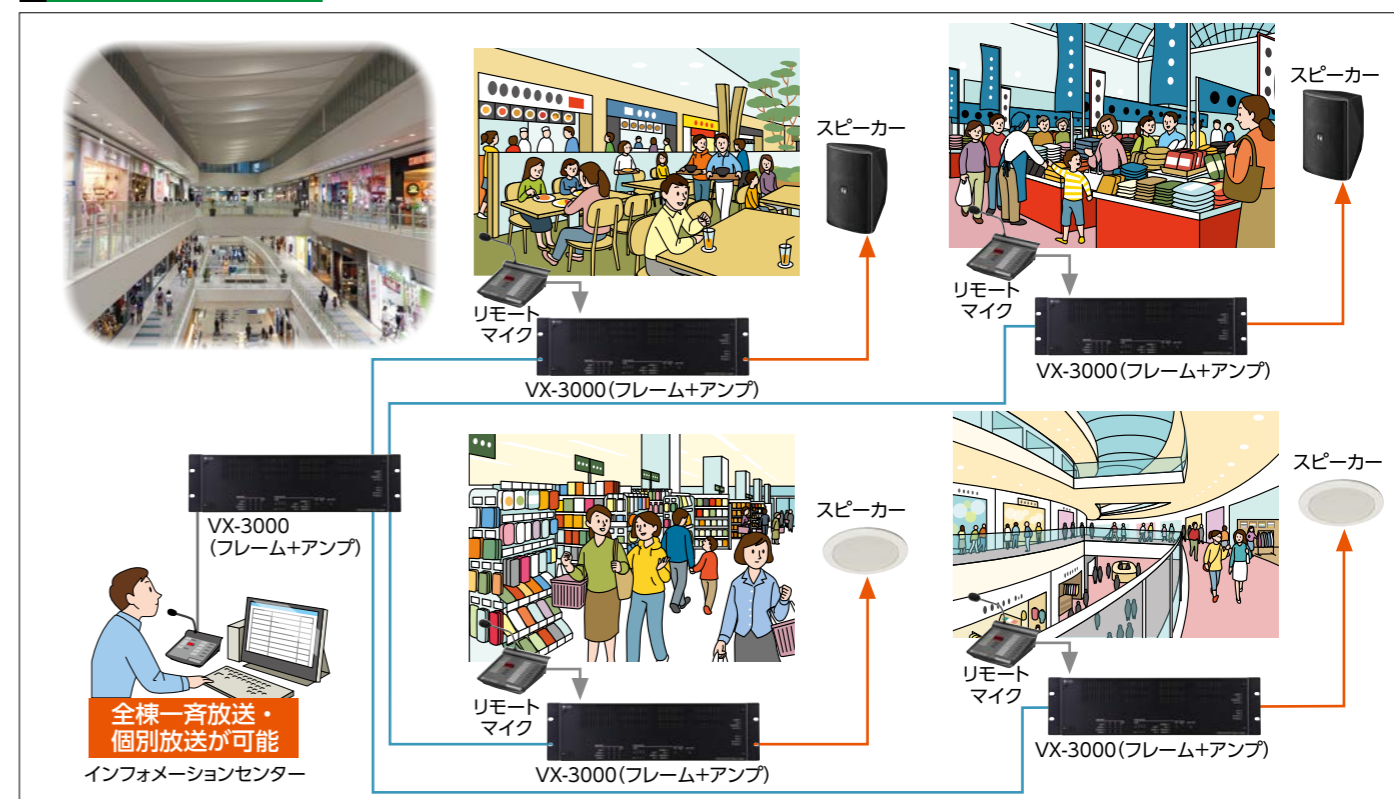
スピーカー

リモートマイク

VX-3000（フレーム+アンプ）

スピーカー

リモートマイク

VX-3000（フレーム+アンプ）

VX-3000（フレーム+アンプ）

スピーカー

リモートマイク

VX-3000（フレーム+アンプ）

スピーカー

リモートマイク

VX-3000（フレーム+アンプ）

全棟一斉放送・個別放送が可能

インフォメーションセンター